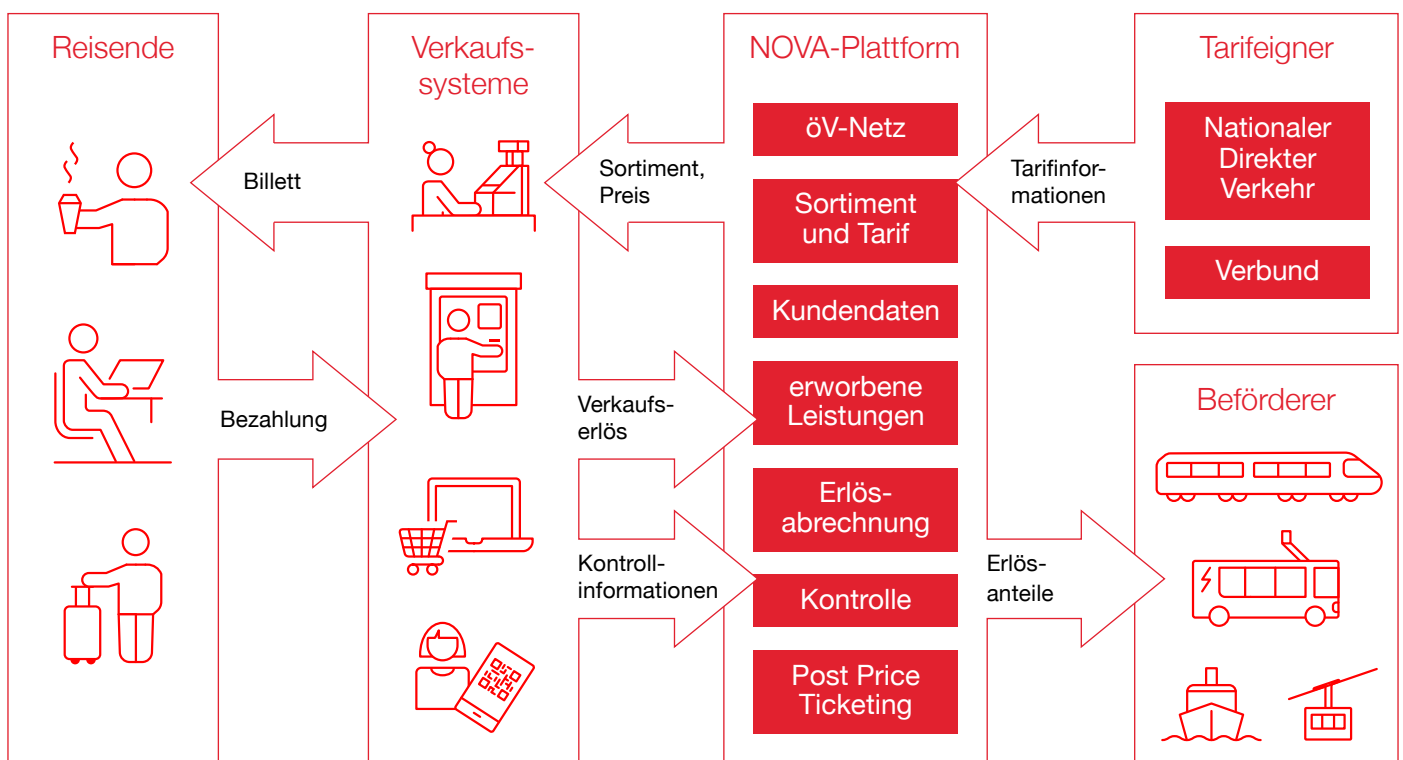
Reisende

Verkaufssysteme

NOVA-Plattform

Tarifeigner

Billett

Sortiment, Preis

Tarifinformationen

öV-Netz

Sortiment und Tarif

Kundendaten

erworbene Leistungen

Erlösabrechnung

Kontrolle

Post Price Ticketing

Nationaler Direkter Verkehr

Verbund

Beförderer

Bezahlung

Verkaufserlös

Kontrollinformationen

Erlösanteile